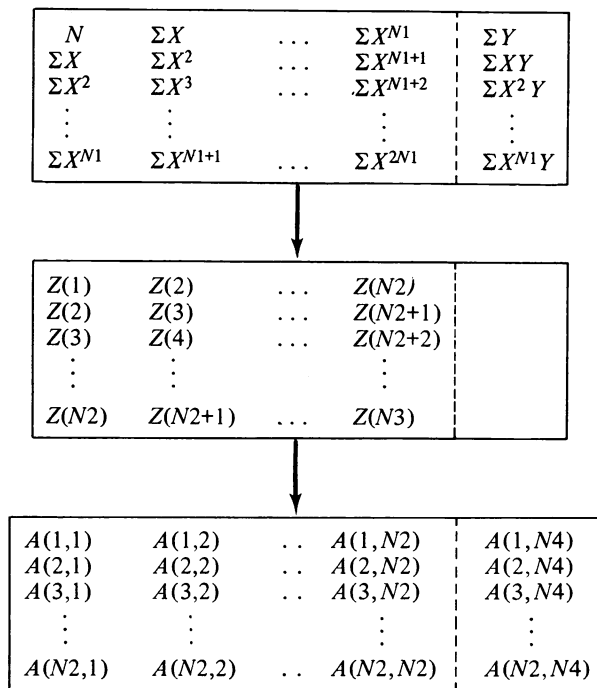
| | | | | |
|---|---|---|---|---|
| $N$ | $\Sigma X$ | $\dots$ | $\Sigma X^{N1}$ | $\Sigma Y$ |
| $\Sigma X$ | $\Sigma X^2$ | $\dots$ | $\Sigma X^{N1+1}$ | $\Sigma XY$ |
| $\Sigma X^2$ | $\Sigma X^3$ | $\dots$ | $\Sigma X^{N1+2}$ | $\Sigma X^2 Y$ |
| $\vdots$ | $\vdots$ | | $\vdots$ | $\vdots$ |
| $\Sigma X^{N1}$ | $\Sigma X^{N1+1}$ | $\dots$ | $\Sigma X^{2N1}$ | $\Sigma X^{N1} Y$ |

| | | | | |
|---|---|---|---|---|
| $Z(1)$ | $Z(2)$ | $\dots$ | $Z(N2)$ | |
| $Z(2)$ | $Z(3)$ | $\dots$ | $Z(N2+1)$ | |
| $Z(3)$ | $Z(4)$ | $\dots$ | $Z(N2+2)$ | |
| $\vdots$ | $\vdots$ | | $\vdots$ | |
| $Z(N2)$ | $Z(N2+1)$ | $\dots$ | $Z(N3)$ | |

| | | | | |
|---|---|---|---|---|
| $A(1,1)$ | $A(1,2)$ | $\dots$ | $A(1,N2)$ | $A(1,N4)$ |
| $A(2,1)$ | $A(2,2)$ | $\dots$ | $A(2,N2)$ | $A(2,N4)$ |
| $A(3,1)$ | $A(3,2)$ | $\dots$ | $A(3,N2)$ | $A(3,N4)$ |
| $\vdots$ | $\vdots$ | | $\vdots$ | $\vdots$ |
| $A(N2,1)$ | $A(N2,2)$ | $\dots$ | $A(N2,N2)$ | $A(N2,N4)$ |